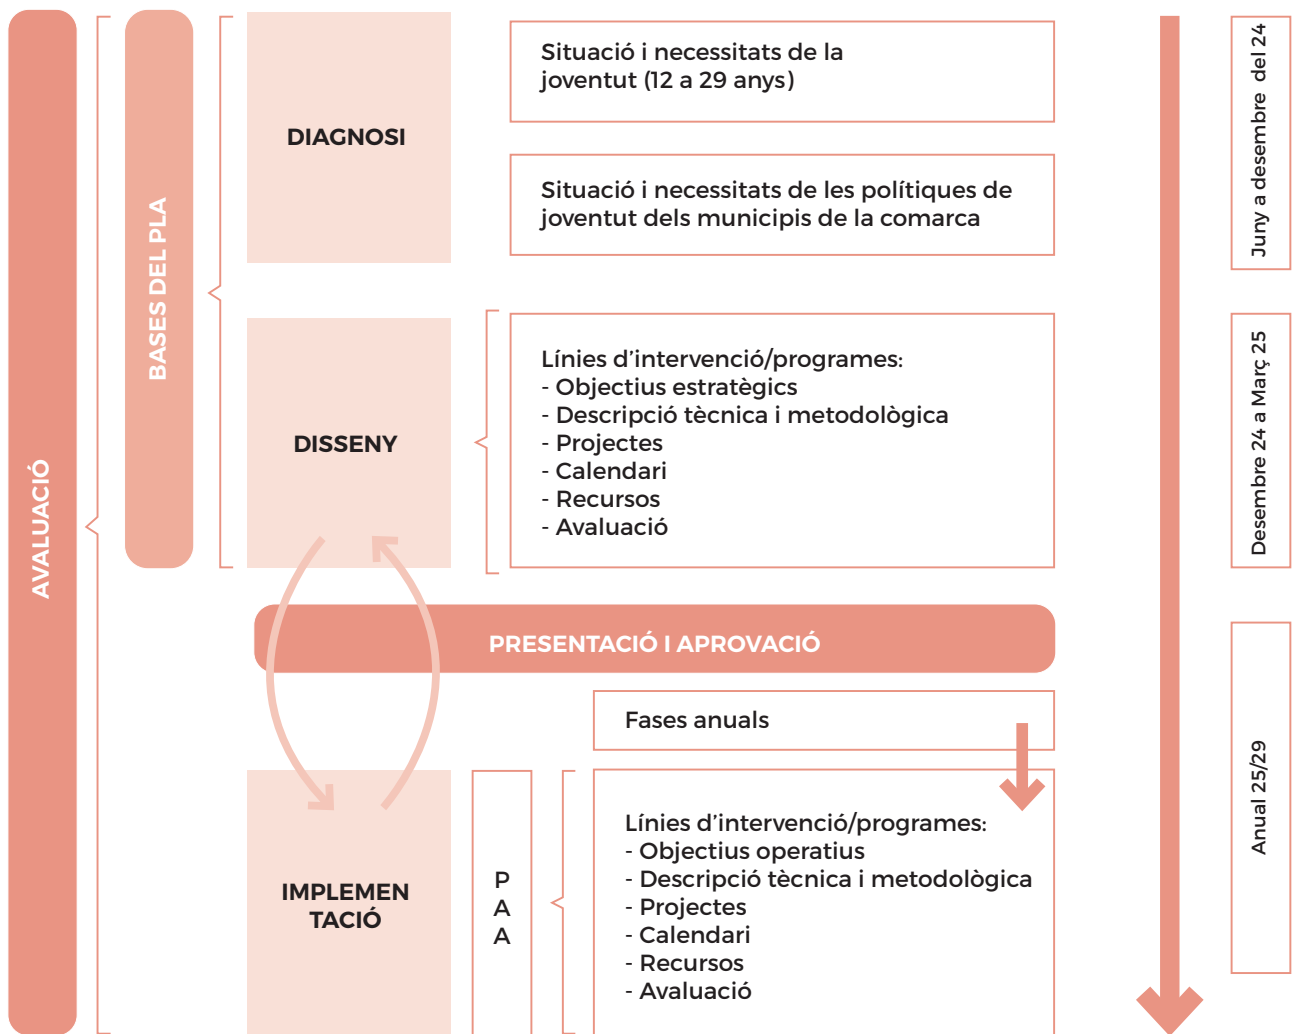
AVALUACIÓ

BASES DEL PLA

DIAGNOSI

Situació i necessitats de la joventut (12 a 29 anys)

Situació i necessitats de les polítiques de joventut dels municipis de la comarca

Juny a desembre del 24

DISSENY

Línies d'intervenció/programes:
- Objectius estratègics
- Descripció tècnica i metodològica
- Projectes
- Calendari
- Recursos
- Avaluació

Desembre 24 a Març 25

PRESENTACIÓ I APROVACIÓ

Fases anuals

IMPLEMENTACIÓ

P
A
A

Línies d'intervenció/programes:
- Objectius operatius
- Descripció tècnica i metodològica
- Projectes
- Calendari
- Recursos
- Avaluació

Anual 25/29